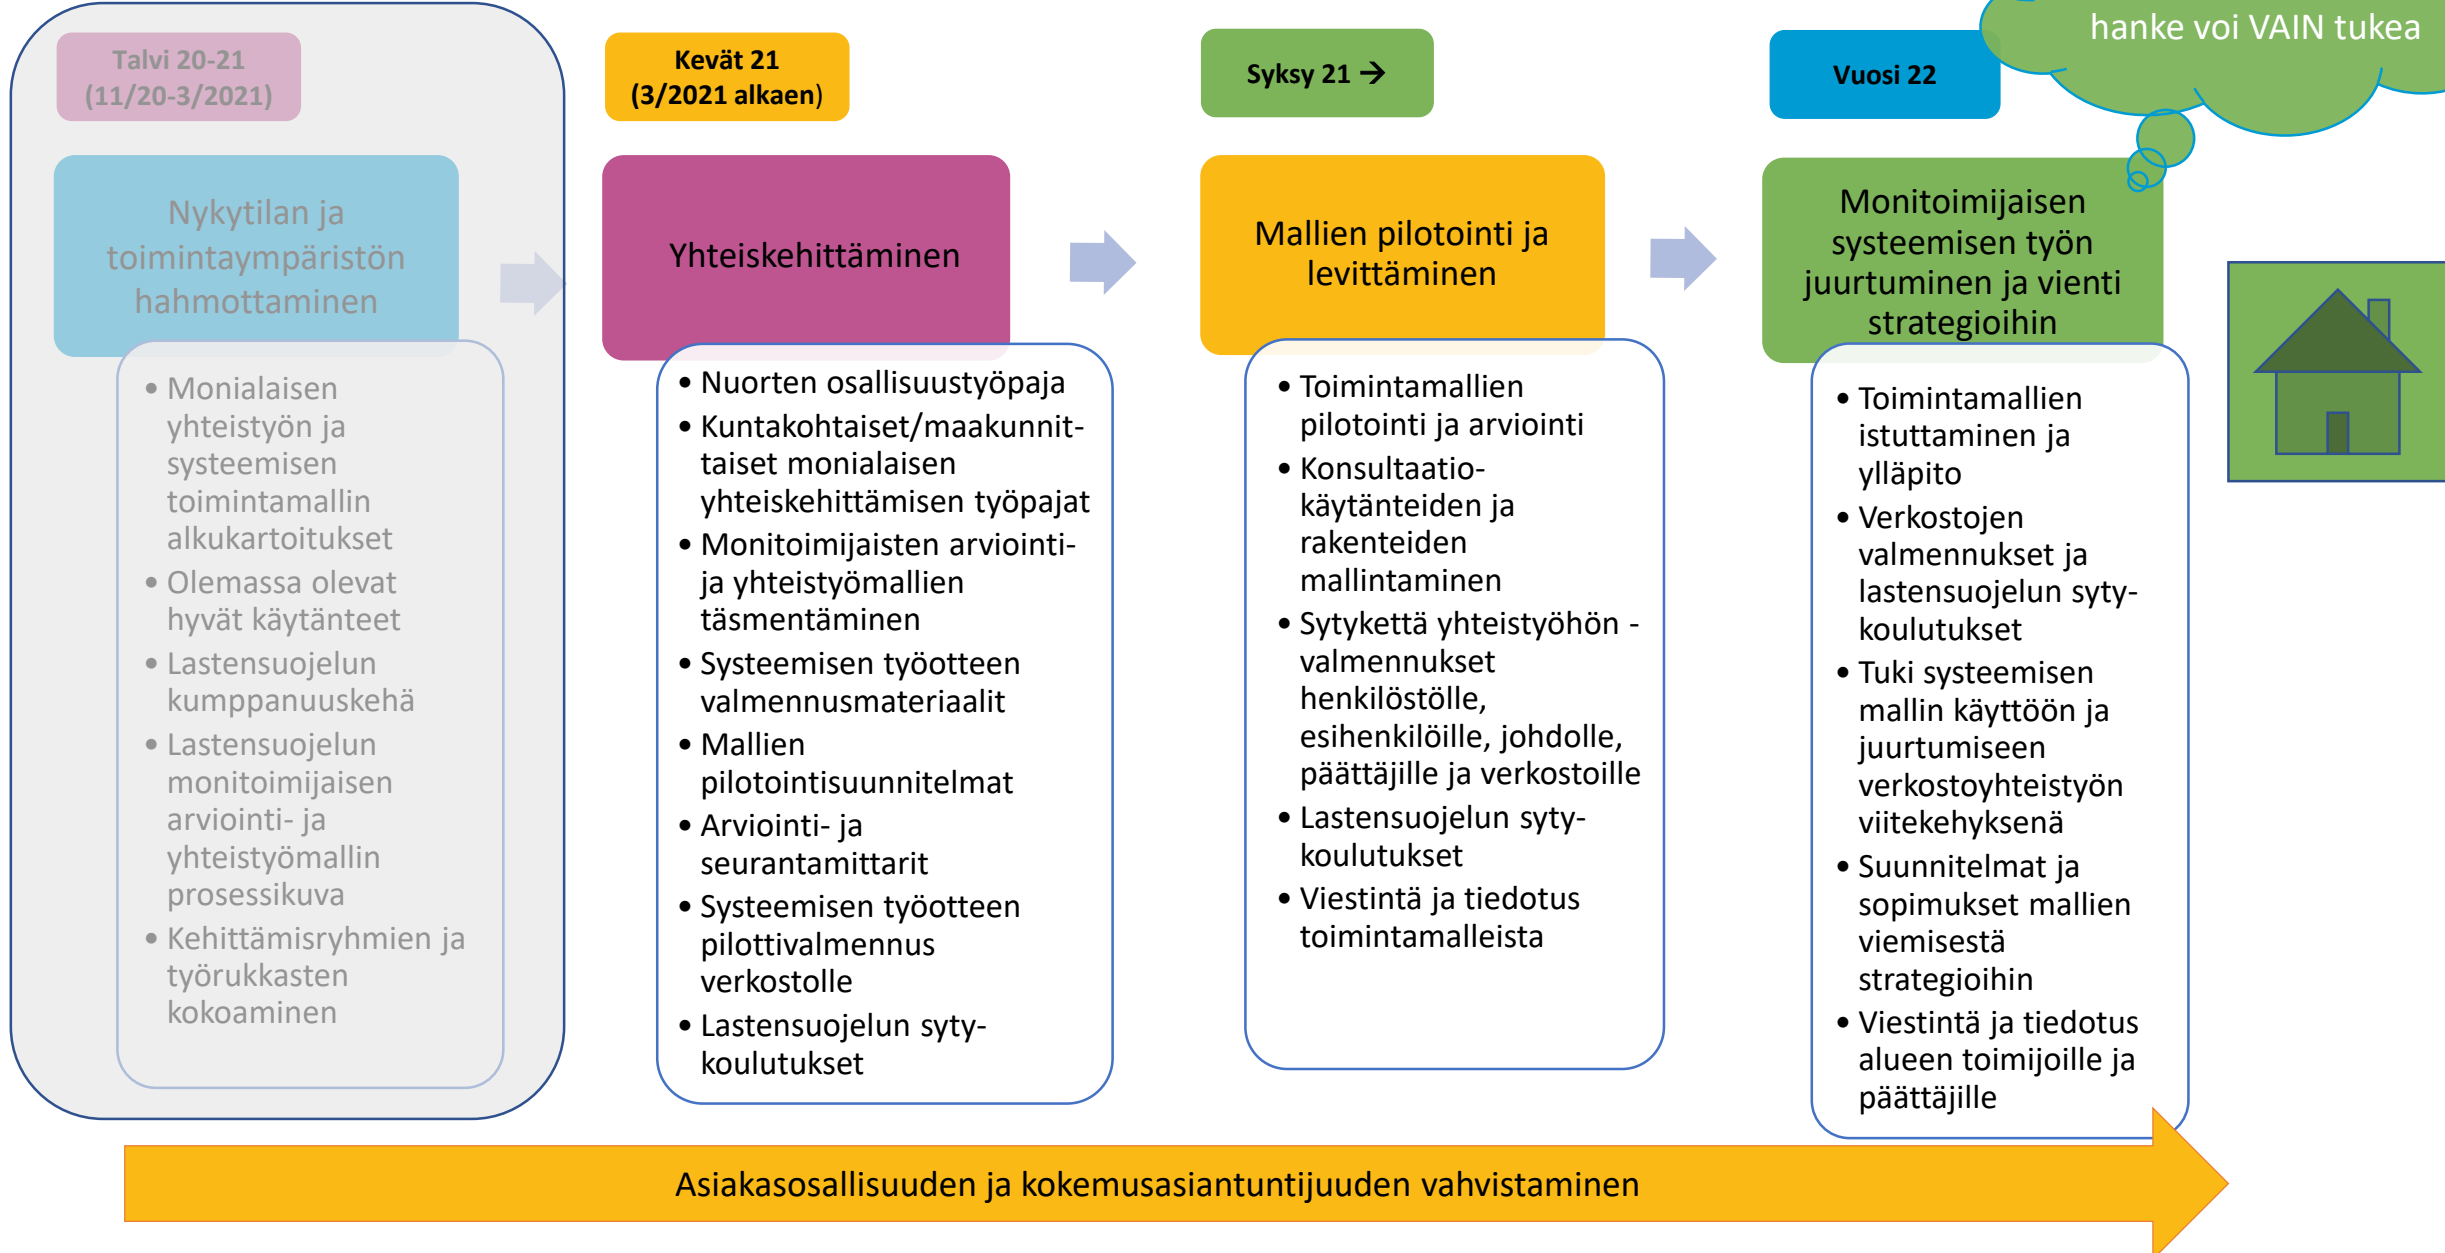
Talvi 20-21 (11/20-3/2021)

Nykytilan ja toimintaympäristön hahmottaminen

• Monialaisen yhteistyön ja systeemisen toimintamallin alkukartoitukset
• Olemassa olevat hyvät käytänteet
• Lastensuojelun kumppanuuskehä
• Lastensuojelun monitoimijaisen arviointi- ja yhteistyömallin prosessikuva
• Kehittämisryhmien ja työrukkasten kokoaminen

Kevät 21 (3/2021 alkaen)

Yhteiskehittäminen

• Nuorten osallisuustyöpaja
• Kuntakohtaiset/maakunnittaiset monialaisen yhteiskehittämisen työpajat
• Monitoimijaisten arviointi- ja yhteistyömallien täsmentäminen
• Systeemisen työotteen valmennusmateriaalit
• Mallien pilotointisuunnitelmat
• Arviointi- ja seurantamittarit
• Systeemisen työotteen pilottivalmennus verkostolle
• Lastensuojelun syty-koulutukset

Syksy 21 →

Mallien pilotointi ja levittäminen

• Toimintamallien pilotointi ja arviointi
• Konsultaatiokäytänteiden ja rakenteiden mallintaminen
• Sytykettä yhteistyöhön -valmennukset henkilöstölle, esihenkilöille, johdolle, päättäjille ja verkostoille
• Lastensuojelun syty-koulutukset
• Viestintä ja tiedotus toimintamalleista

Vuosi 22

hanke voi VAIN tukea

Monitoimijaisen systeemisen työn juurtuminen ja vienti strategioihin

• Toimintamallien istuttaminen ja ylläpito
• Verkostojen valmennukset ja lastensuojelun syty-koulutukset
• Tuki systeemisen mallin käyttöön ja juurtumiseen verkostoyhteistyön viitekehyksenä
• Suunnitelmat ja sopimukset mallien viemisestä strategioihin
• Viestintä ja tiedotus alueen toimijoille ja päättäjille

Asiakasosallisuuden ja kokemusasiantuntijuuden vahvistaminen